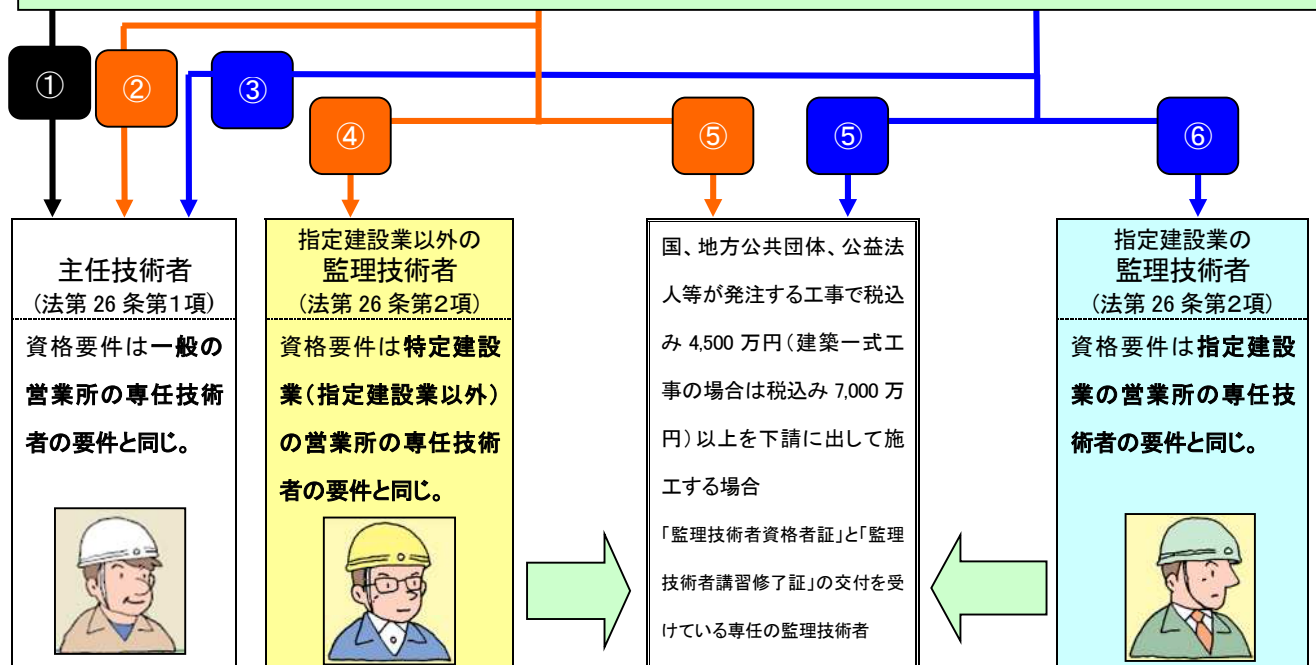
①

②

③

④

⑤

⑤

⑥

主任技術者
（法第 26 条第1項）
資格要件は一般の営業所の専任技術者の要件と同じ。

指定建設業以外の
監理技術者
（法第 26 条第2項）
資格要件は特定建設業（指定建設業以外）の営業所の専任技術者の要件と同じ。

国、地方公共団体、公益法人等が発注する工事で税込み 4,500 万円（建築一式工事の場合は税込み 7,000 万円）以上を下請に出して施工する場合
「監理技術者資格者証」と「監理技術者講習修了証」の交付を受けている専任の監理技術者

指定建設業の
監理技術者
（法第 26 条第2項）
資格要件は指定建設業の営業所の専任技術者の要件と同じ。